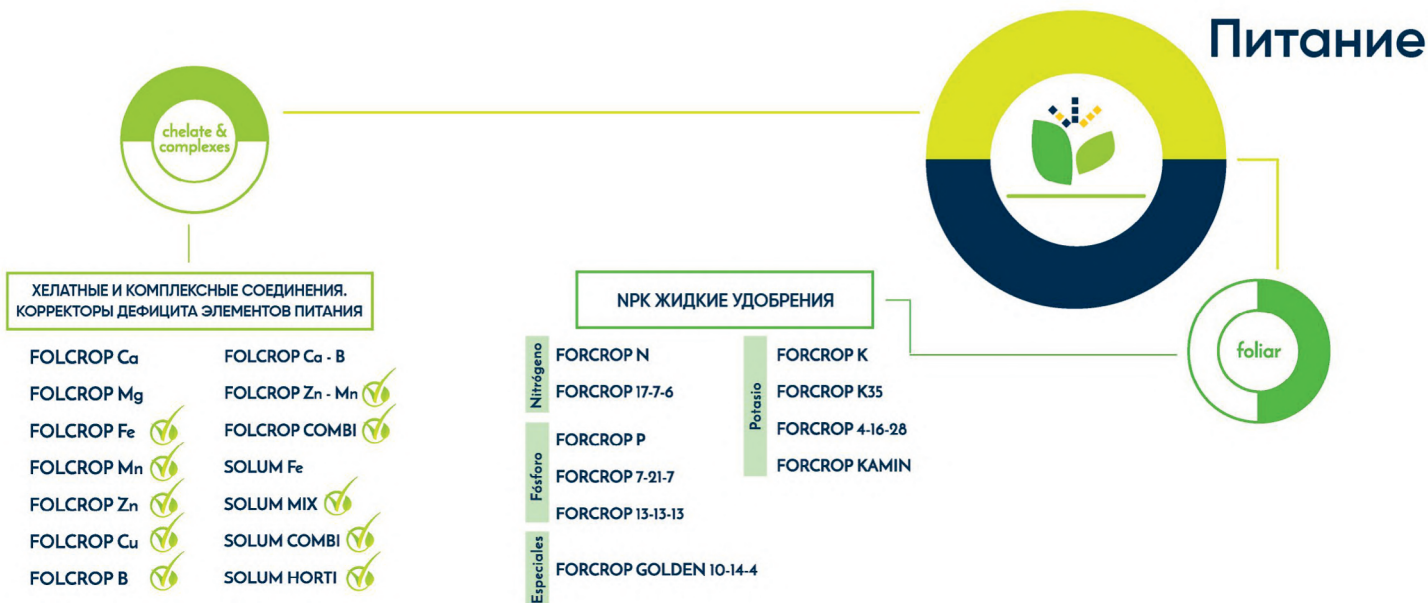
Питание

chelate & complexes

ХЕЛАТНЫЕ И КОМПЛЕКСНЫЕ СОЕДИНЕНИЯ. КОРРЕКТОРЫ ДЕФИЦИТА ЭЛЕМЕНТОВ ПИТАНИЯ

FOLCROP Ca
FOLCROP Mg
FOLCROP Fe
FOLCROP Mn
FOLCROP Zn
FOLCROP Cu
FOLCROP B

FOLCROP Ca - B
FOLCROP Zn - Mn
FOLCROP COMBI
SOLUM Fe
SOLUM MIX
SOLUM COMBI
SOLUM HORTI

NPK ЖИДКИЕ УДОБРЕНИЯ

Nitrógeno
FORCROP N
FORCROP 17-7-6

Fósforo
FORCROP P
FORCROP 7-21-7
FORCROP 13-13-13

Especiales
FORCROP GOLDEN 10-14-4

Potasio
FORCROP K
FORCROP K35
FORCROP 4-16-28
FORCROP KAMIN

foliar